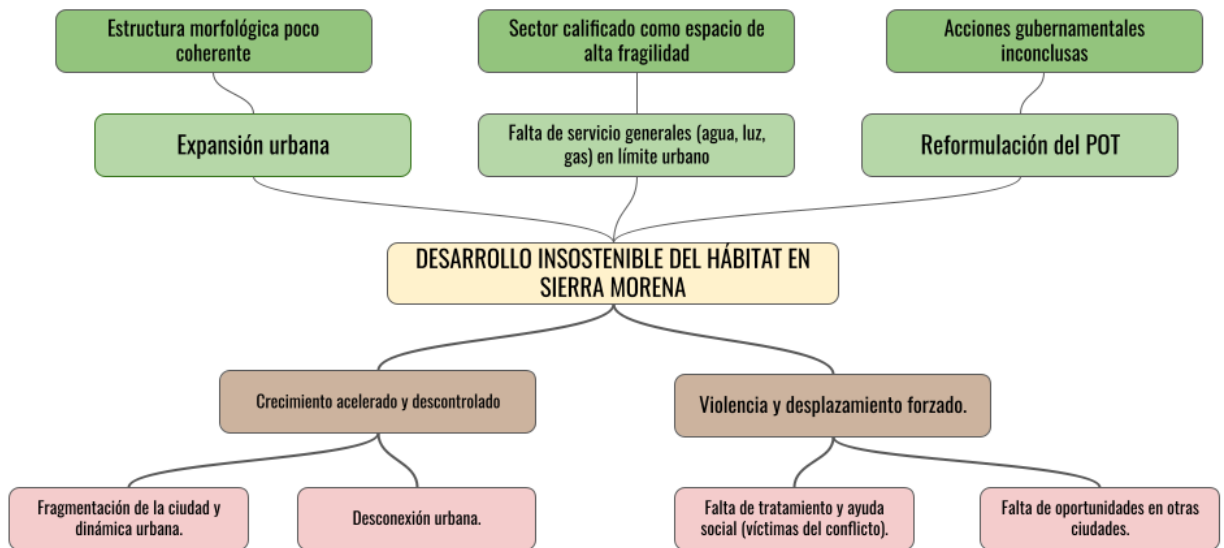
Estructura morfológica poco coherente

Sector calificado como espacio de alta fragilidad

Acciones gubernamentales inconclusas

Expansión urbana

Falta de servicio generales (agua, luz, gas) en límite urbano

Reformulación del POT

DESARROLLO INSOSTENIBLE DEL HÁBITAT EN SIERRA MORENA

Crecimiento acelerado y descontrolado

Violencia y desplazamiento forzado.

Fragmentación de la ciudad y dinámica urbana.

Desconexión urbana.

Falta de tratamiento y ayuda social (víctimas del conflicto).

Falta de oportunidades en otras ciudades.